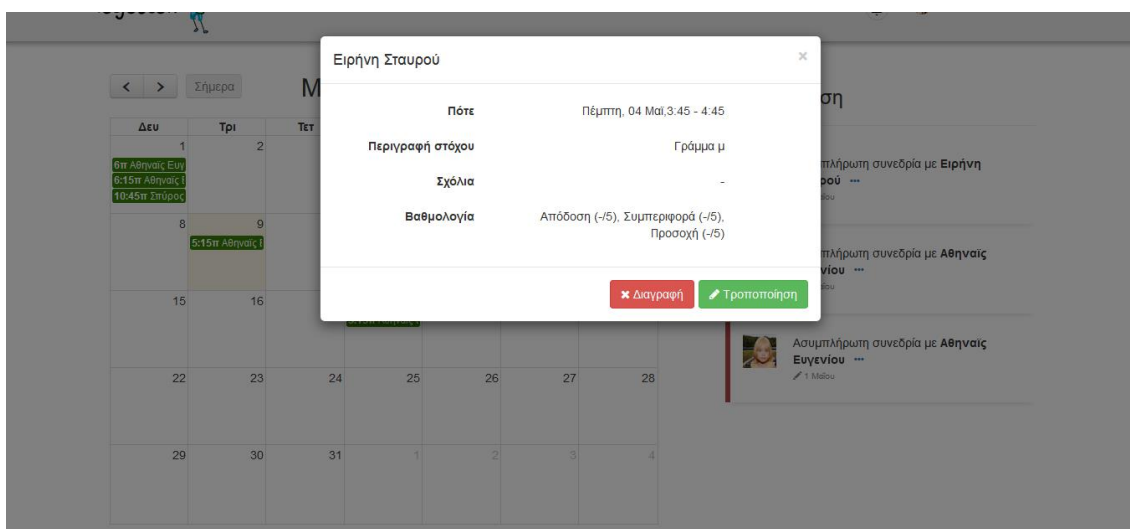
Ειρήνη Σταυρού

×

Πότε | Πέμπτη, 04 Μαϊ,3:45 - 4:45

Περιγραφή στόχου | Γράμμα μ

Σχόλια | -

Βαθμολογία | Απόδοση (-/5), Συμπεριφορά (-/5), Προσοχή (-/5)

Διαγραφή

Τροποποίηση

< > Σήμερα M

| Δευ | Τρι | Τετ | | | | |
|---|---|---|---|---|---|---|
| 1 6π Αθηναϊς Ευγ 6:15π Αθηναϊς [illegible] 10:45π Σπύρος | 2 | | | | | |
| 8 | 9 5:15π Αθηναϊς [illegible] | | | | | |
| 15 | 16 | | | | | |
| 22 | 23 | 24 | 25 | 26 | 27 | 28 |
| 29 | 30 | 31 | 1 | 2 | 3 | 4 |

ση

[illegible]πλήρωτη συνεδρία με Ειρήνη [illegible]ρού ···
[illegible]ίου

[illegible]πλήρωτη συνεδρία με Αθηναϊς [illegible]νίου ···
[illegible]ίου

Ασυμπλήρωτη συνεδρία με Αθηναϊς Ευγενίου ···
1 Μαΐου